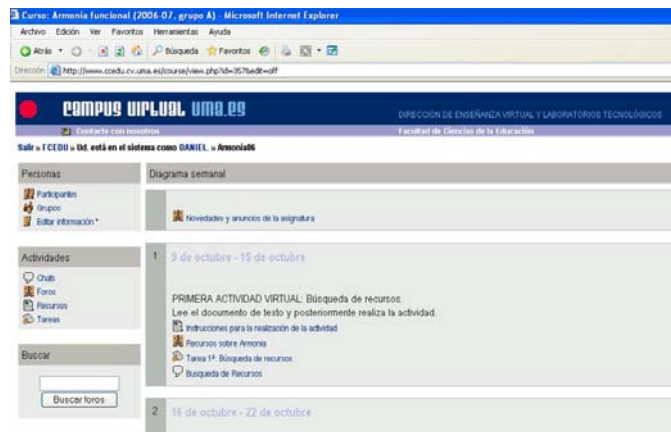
Curso: Armonía funcional (2006-07, grupo A) - Microsoft Internet Explorer

Archivo Edición Ver Favoritos Herramientas Ayuda

Atrás Búsqueda Favoritos

Dirección http://www.ccedu.cv.uma.es/course/view.php?id=357&edit=off

CAMPUS VIRTUAL UMA.ES

DIRECCIÓN DE ENSEÑANZA VIRTUAL Y LABORATORIOS TECNOLÓGICOS

Contacte con nosotros

Facultad de Ciencias de la Educación

Salir » FCEDU » Ud. está en el sistema como DANIEL. » Armonia06

Personas

Participantes
Grupos
Editar información *

Actividades

Chats
Foros
Recursos
Tareas

Buscar

Buscar foros

Diagrama semanal

Novedades y anuncios de la asignatura

1 9 de octubre - 15 de octubre

PRIMERA ACTIVIDAD VIRTUAL: Búsqueda de recursos.
Lee el documento de texto y posteriormente realiza la actividad.
Instrucciones para la realización de la actividad
Recursos sobre Armonía
Tarea 1ª: Búsqueda de recursos
Busqueda de Recursos

2 16 de octubre - 22 de octubre